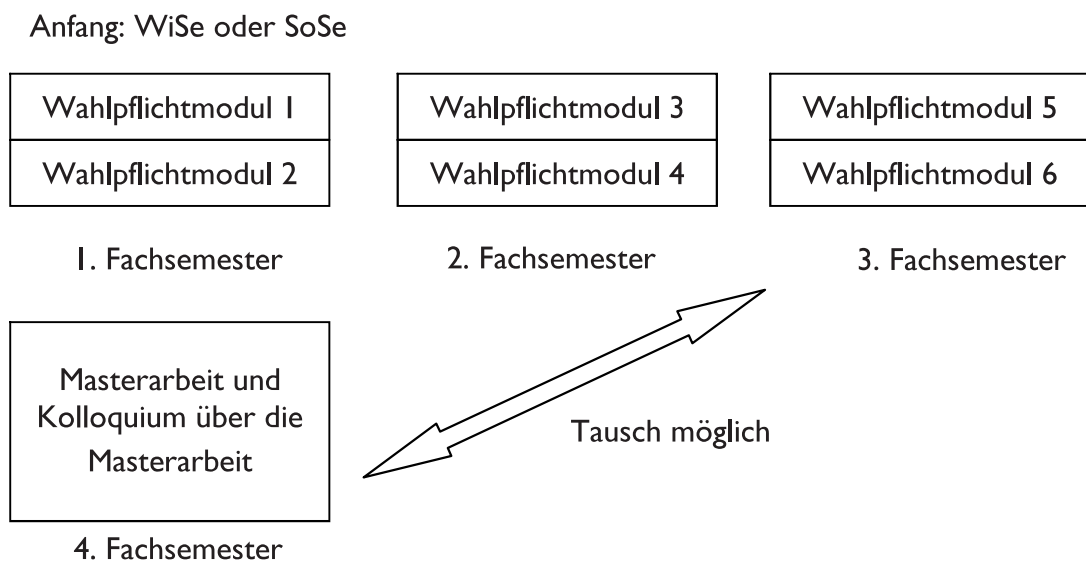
Anfang: WiSe oder SoSe

Wahlpflichtmodul 1

Wahlpflichtmodul 2

Wahlpflichtmodul 3

Wahlpflichtmodul 4

Wahlpflichtmodul 5

Wahlpflichtmodul 6

1. Fachsemester

2. Fachsemester

3. Fachsemester

Masterarbeit und Kolloquium über die Masterarbeit

Tausch möglich

4. Fachsemester